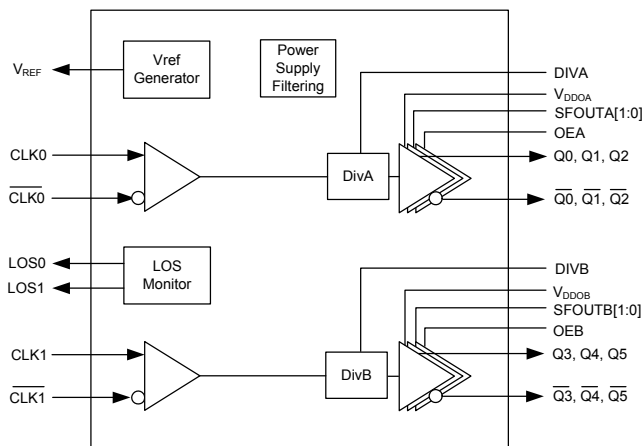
$V_{REF}$

Vref Generator

Power Supply Filtering

DIVA

$V_{DDOA}$

SFOUTA[1:0]

OEA

CLK0

$\overline{CLK0}$

DivA

Q0, Q1, Q2

$\overline{Q0}$, $\overline{Q1}$, $\overline{Q2}$

LOS0

LOS1

LOS Monitor

DIVB

$V_{DDOB}$

SFOUTB[1:0]

OEB

CLK1

$\overline{CLK1}$

DivB

Q3, Q4, Q5

$\overline{Q3}$, $\overline{Q4}$, $\overline{Q5}$